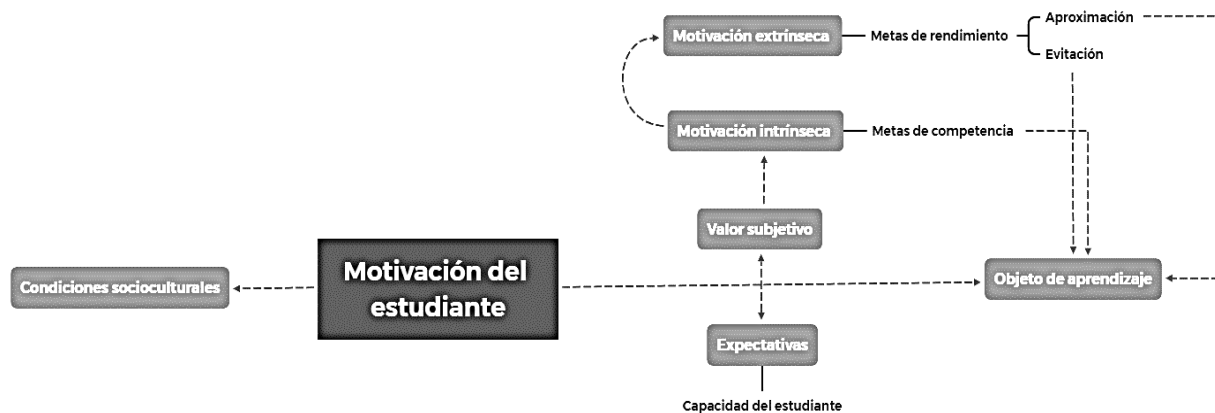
Motivación extrínseca

Metas de rendimiento

Aproximación

Evitación

Motivación intrínseca

Metas de competencia

Valor subjetivo

Condiciones socioculturales

Motivación del estudiante

Objeto de aprendizaje

Expectativas

Capacidad del estudiante